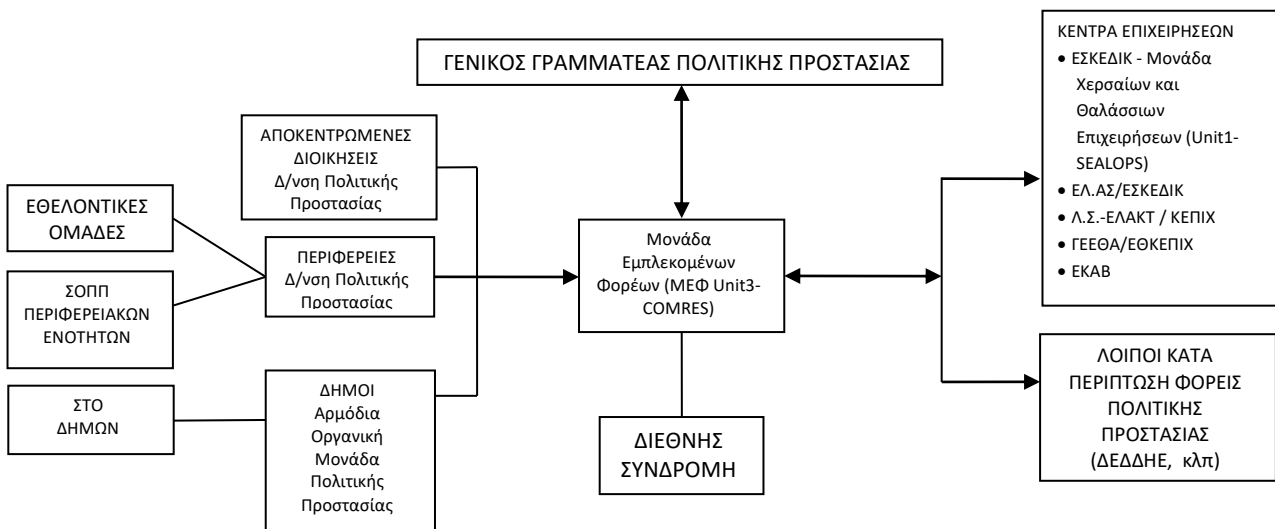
ΓΕΝΙΚΟΣ ΓΡΑΜΜΑΤΕΑΣ ΠΟΛΙΤΙΚΗΣ ΠΡΟΣΤΑΣΙΑΣ

ΚΕΝΤΡΑ ΕΠΙΧΕΙΡΗΣΕΩΝ
• ΕΣΚΕΔΙΚ - Μονάδα Χερσαίων και Θαλάσσιων Επιχειρήσεων (Unit1-SEALOPS)
• ΕΛ.ΑΣ/ΕΣΚΕΔΙΚ
• Λ.Σ.-ΕΛΑΚΤ / ΚΕΠΙΧ
• ΓΕΕΘΑ/ΕΘΚΕΠΙΧ
• ΕΚΑΒ

ΑΠΟΚΕΝΤΡΩΜΕΝΕΣ ΔΙΟΙΚΗΣΕΙΣ Δ/νση Πολιτικής Προστασίας

ΕΘΕΛΟΝΤΙΚΕΣ ΟΜΑΔΕΣ

ΠΕΡΙΦΕΡΕΙΕΣ Δ/νση Πολιτικής Προστασίας

Μονάδα Εμπλεκομένων Φορέων (ΜΕΦ Unit3-COMRES)

ΣΟΠΠ ΠΕΡΙΦΕΡΕΙΑΚΩΝ ΕΝΟΤΗΤΩΝ

ΛΟΙΠΟΙ ΚΑΤΑ ΠΕΡΙΠΤΩΣΗ ΦΟΡΕΙΣ ΠΟΛΙΤΙΚΗΣ ΠΡΟΣΤΑΣΙΑΣ (ΔΕΔΔΗΕ, κλπ)

ΣΤΟ ΔΗΜΩΝ

ΔΗΜΟΙ Αρμόδια Οργανική Μονάδα Πολιτικής Προστασίας

ΔΙΕΘΝΗΣ ΣΥΝΔΡΟΜΗ